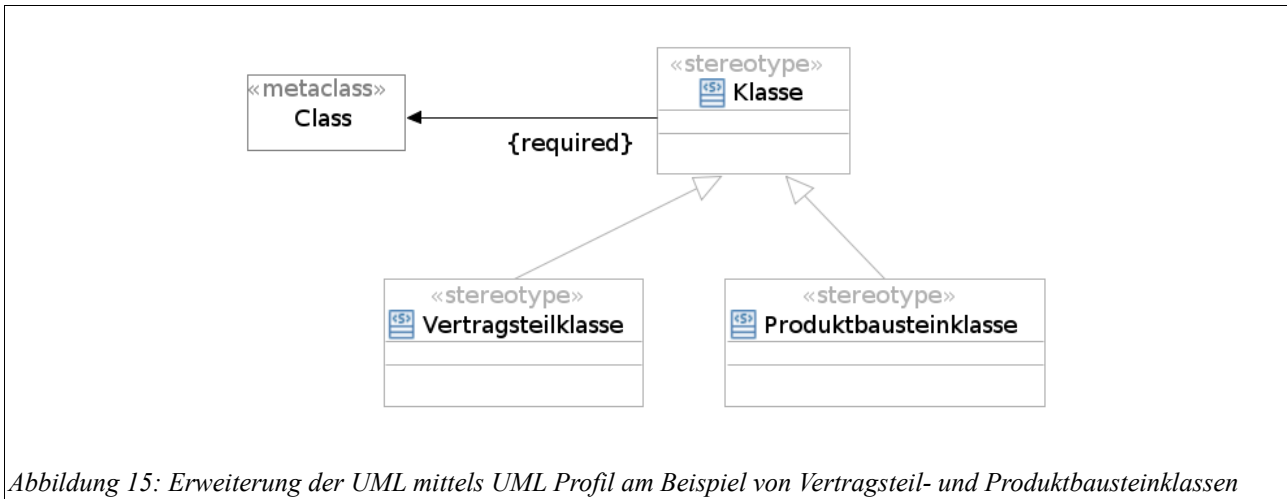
«metaclass»
Class

«stereotype»
Klasse

{required}

«stereotype»
Vertragsteilklasse

«stereotype»
Produktbausteinklasse

Abbildung 15: Erweiterung der UML mittels UML Profil am Beispiel von Vertragsteil- und Produktbausteinklassen